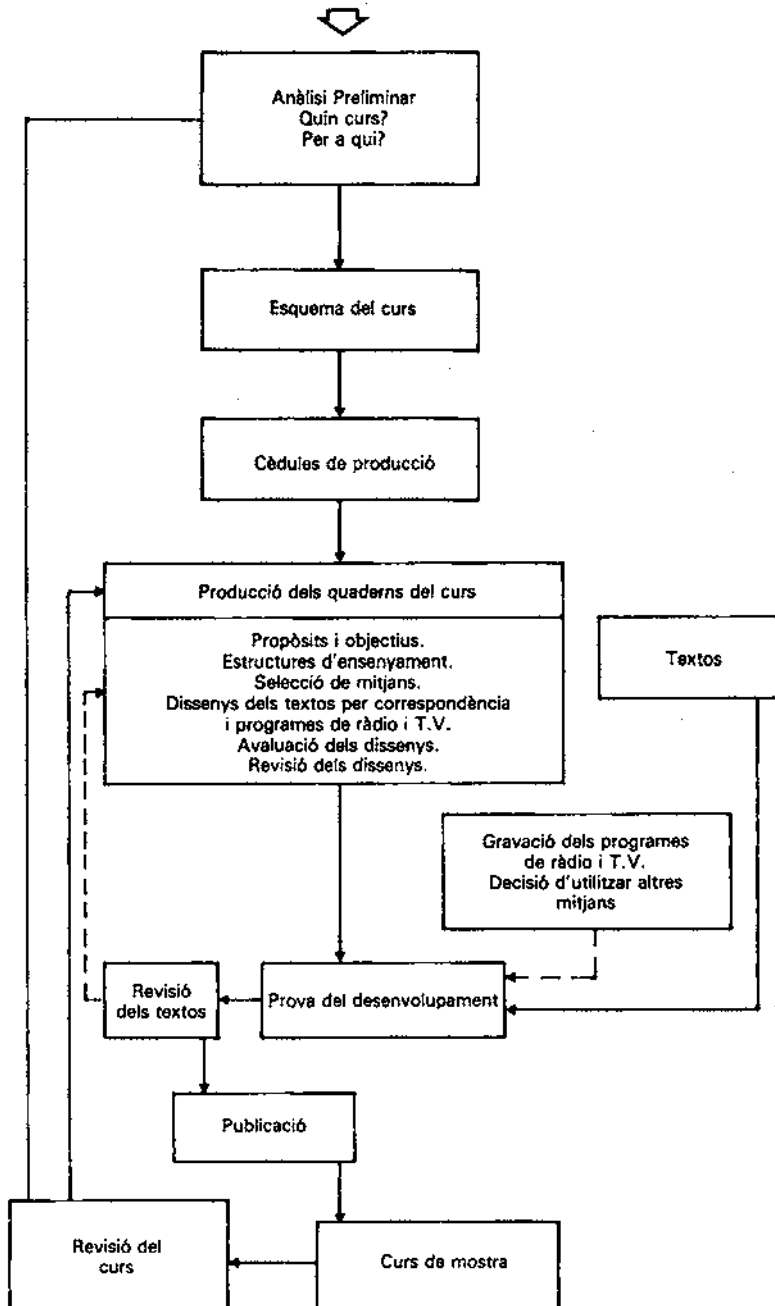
Anàlisi Preliminar
Quin curs?
Per a qui?

Esquema del curs

Cèdules de producció

Producció dels quaderns del curs

Propòsits i objectius.
Estructures d'ensenyament.
Selecció de mitjans.
Dissenys dels textos per correspondència i programes de ràdio i T.V.
Avaluació dels dissenys.
Revisió dels dissenys.

Textos

Gravació dels programes de ràdio i T.V.
Decisió d'utilitzar altres mitjans

Revisió dels textos

Prova del desenvolupament

Publicació

Revisió del curs

Curs de mostra